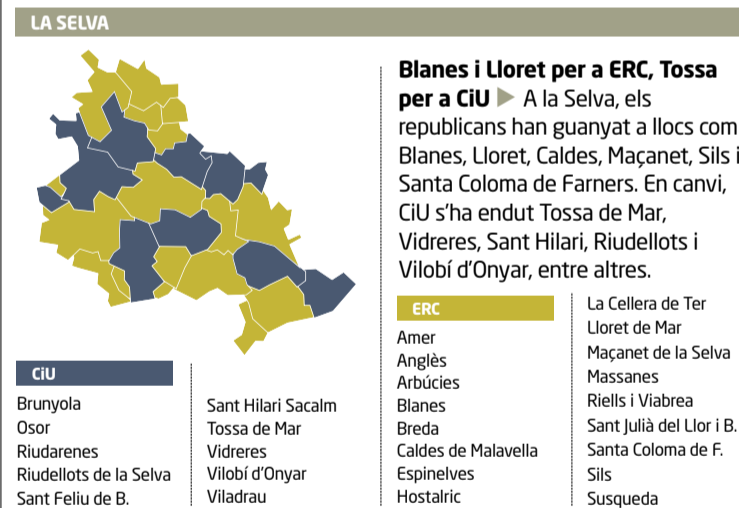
LA SELVA

**Blanes i Lloret per a ERC, Tossa per a CiU** ▶ A la Selva, els republicans han guanyat a llocs com Blanes, Lloret, Caldes, Maçanet, Sils i Santa Coloma de Farners. En canvi, CiU s'ha endut Tossa de Mar, Vidreres, Sant Hilari, Riudellots i Vilobí d'Onyar, entre altres.

CiU
Brunyola
Osor
Riudarenes
Riudellots de la Selva
Sant Feliu de B.

Sant Hilari Sacalm
Tossa de Mar
Vidreres
Vilobí d'Onyar
Viladrau

ERC
Amer
Anglès
Arbúcies
Blanes
Breda
Caldes de Malavella
Espinelves
Hostalric

La Cellera de Ter
Lloret de Mar
Maçanet de la Selva
Massanes
Riells i Viabrea
Sant Julià del Llor i B.
Santa Coloma de F.
Sils
Susqueda